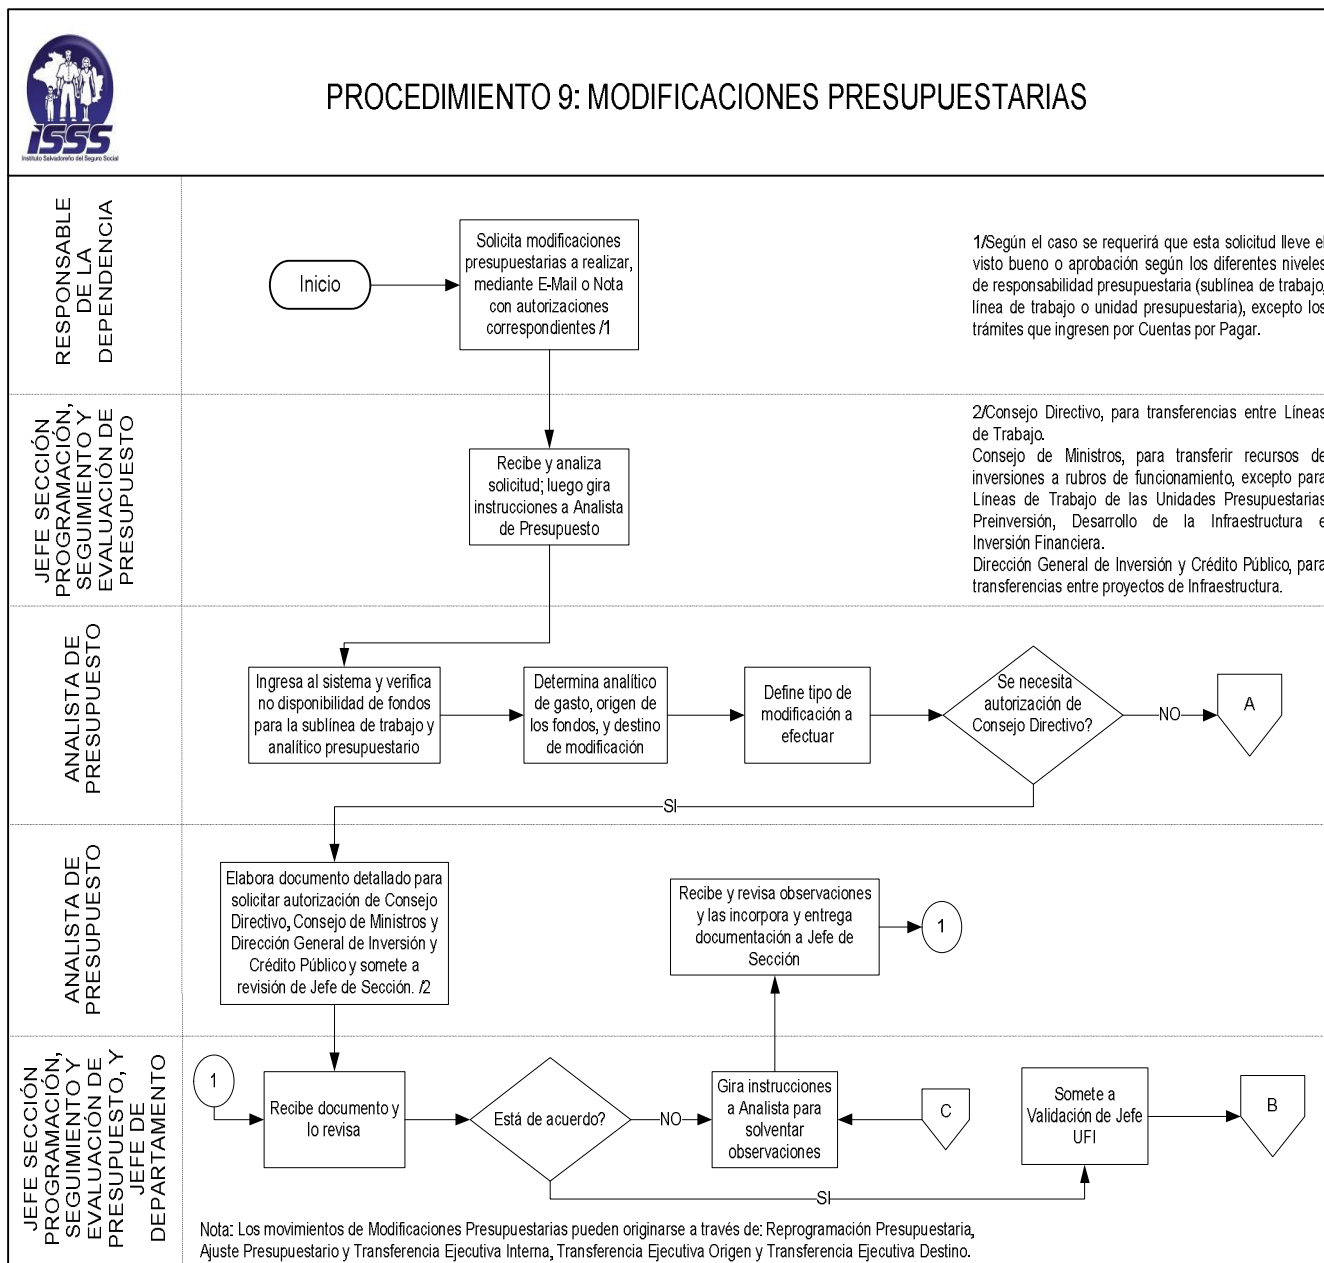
ISSS
Instituto Salvadoreño del Seguro Social

PROCEDIMIENTO 9: MODIFICACIONES PRESUPUESTARIAS

RESPONSABLE DE LA DEPENDENCIA

Inicio

Solicita modificaciones presupuestarias a realizar, mediante E-Mail o Nota con autorizaciones correspondientes /1

1/Según el caso se requerirá que esta solicitud lleve el visto bueno o aprobación según los diferentes niveles de responsabilidad presupuestaria (sublínea de trabajo, línea de trabajo o unidad presupuestaria), excepto los trámites que ingresen por Cuentas por Pagar.

JEFE SECCIÓN PROGRAMACIÓN, SEGUIMIENTO Y EVALUACIÓN DE PRESUPUESTO

Recibe y analiza solicitud; luego gira instrucciones a Analista de Presupuesto

2/Consejo Directivo, para transferencias entre Líneas de Trabajo.
Consejo de Ministros, para transferir recursos de inversiones a rubros de funcionamiento, excepto para Líneas de Trabajo de las Unidades Presupuestarias Preinversión, Desarrollo de la Infraestructura e Inversión Financiera.
Dirección General de Inversión y Crédito Público, para transferencias entre proyectos de Infraestructura.

ANALISTA DE PRESUPUESTO

Ingresa al sistema y verifica no disponibilidad de fondos para la sublínea de trabajo y analítico presupuestario

Determina analítico de gasto, origen de los fondos, y destino de modificación

Define tipo de modificación a efectuar

Se necesita autorización de Consejo Directivo?

NO

A

SI

ANALISTA DE PRESUPUESTO

Elabora documento detallado para solicitar autorización de Consejo Directivo, Consejo de Ministros y Dirección General de Inversión y Crédito Público y somete a revisión de Jefe de Sección. /2

Recibe y revisa observaciones y las incorpora y entrega documentación a Jefe de Sección

1

JEFE SECCIÓN PROGRAMACIÓN, SEGUIMIENTO Y EVALUACIÓN DE PRESUPUESTO, Y JEFE DE DEPARTAMENTO

1

Recibe documento y lo revisa

Está de acuerdo?

NO

Gira instrucciones a Analista para solventar observaciones

C

Somete a Validación de Jefe UFI

B

SI

Nota: Los movimientos de Modificaciones Presupuestarias pueden originarse a través de: Reprogramación Presupuestaria, Ajuste Presupuestario y Transferencia Ejecutiva Interna, Transferencia Ejecutiva Origen y Transferencia Ejecutiva Destino.